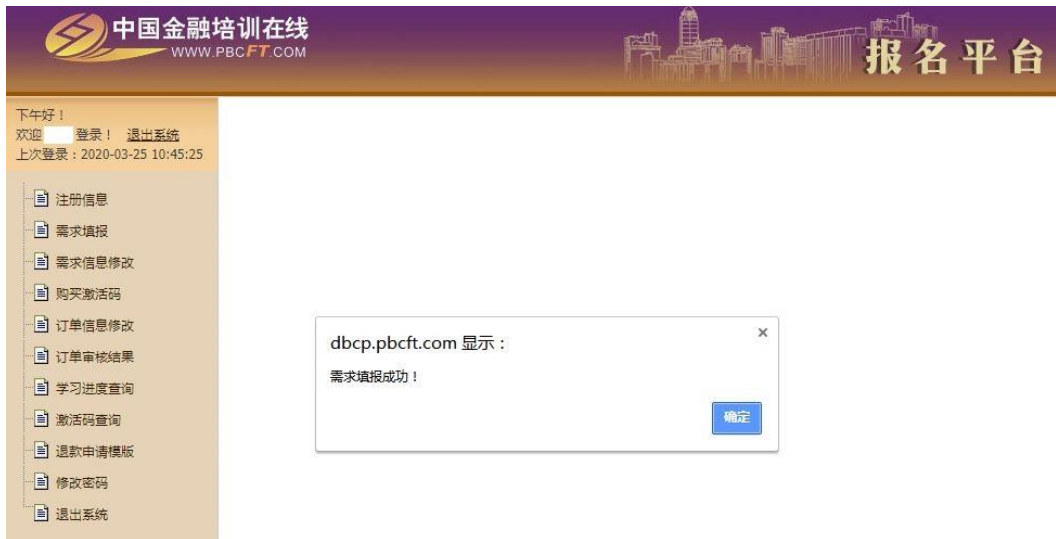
中国金融培训在线
WWW.PBCFT.COM

报名平台

下午好！
欢迎 登录！ 退出系统
上次登录：2020-03-25 10:45:25

注册信息
需求填报
需求信息修改
购买激活码
订单信息修改
订单审核结果
学习进度查询
激活码查询
退款申请模版
修改密码
退出系统

dbcp.pbcft.com 显示：
×
需求填报成功！
确定